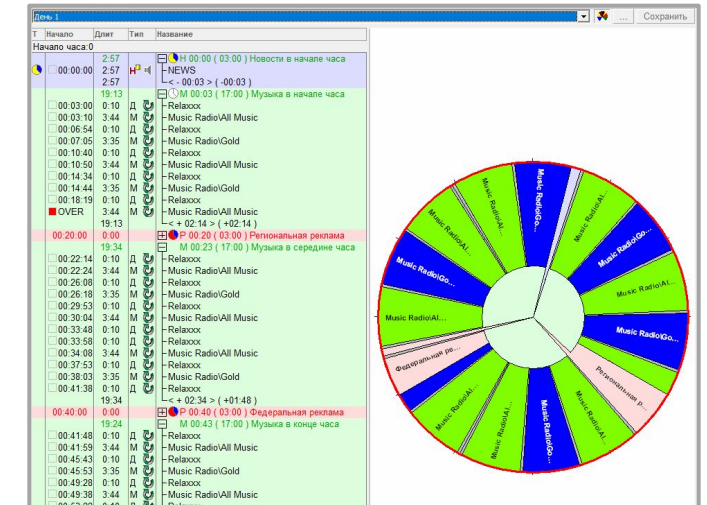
День 1
Сохранить

| Т | Начало | Длит | Тип | Название |
|---|---|---|---|---|
| Начало часа:0 | | | | |
| | | 2:57 | | Н 00:00 ( 03:00 ) Новости в начале часа |
| | 00:00:00 | 2:57 | Н | NEWS |
| | | 2:57 | | < - 00:03 > ( -00:03 ) |
| | | 19:13 | | М 00:03 ( 17:00 ) Музыка в начале часа |
| | 00:03:00 | 0:10 | Д | Relaxxx |
| | 00:03:10 | 3:44 | М | Music Radio\All Music |
| | 00:06:54 | 0:10 | Д | Relaxxx |
| | 00:07:05 | 3:35 | М | Music Radio\Gold |
| | 00:10:40 | 0:10 | Д | Relaxxx |
| | 00:10:50 | 3:44 | М | Music Radio\All Music |
| | 00:14:34 | 0:10 | Д | Relaxxx |
| | 00:14:44 | 3:35 | М | Music Radio\Gold |
| | 00:18:19 | 0:10 | Д | Relaxxx |
| | OVER | 3:44 | М | Music Radio\All Music |
| | | 19:13 | | < + 02:14 > ( +02:14 ) |
| | 00:20:00 | 0:00 | | Р 00:20 ( 03:00 ) Региональная реклама |
| | | 19:34 | | М 00:23 ( 17:00 ) Музыка в середине часа |
| | 00:22:14 | 0:10 | Д | Relaxxx |
| | 00:22:24 | 3:44 | М | Music Radio\All Music |
| | 00:26:08 | 0:10 | Д | Relaxxx |
| | 00:26:18 | 3:35 | М | Music Radio\Gold |
| | 00:29:53 | 0:10 | Д | Relaxxx |
| | 00:30:04 | 3:44 | М | Music Radio\All Music |
| | 00:33:48 | 0:10 | Д | Relaxxx |
| | 00:33:58 | 0:10 | Д | Relaxxx |
| | 00:34:08 | 3:44 | М | Music Radio\All Music |
| | 00:37:53 | 0:10 | Д | Relaxxx |
| | 00:38:03 | 3:35 | М | Music Radio\Gold |
| | 00:41:38 | 0:10 | Д | Relaxxx |
| | | 19:34 | | < + 02:34 > ( +01:48 ) |
| | 00:40:00 | 0:00 | | Р 00:40 ( 03:00 ) Федеральная реклама |
| | | 19:24 | | М 00:43 ( 17:00 ) Музыка в конце часа |
| | 00:41:48 | 0:10 | Д | Relaxxx |
| | 00:41:59 | 3:44 | М | Music Radio\All Music |
| | 00:45:43 | 0:10 | Д | Relaxxx |
| | 00:45:53 | 3:35 | М | Music Radio\Gold |
| | 00:49:28 | 0:10 | Д | Relaxxx |
| | 00:49:38 | 3:44 | М | Music Radio\All Music |

Music Radio\Go...
Music Radio\Al...
Music Radio\Al...
Music Radio\Go...
Music Radio\Al...
Music Radio\Go...
Региональная р...
Music Radio\Al...
Music Radio\Go...
Music Radio\Al...
Music Radio\Al...
Федеральная ре...
Music Radio\Al...
Music Radio\Go...
Music Radio\Al...